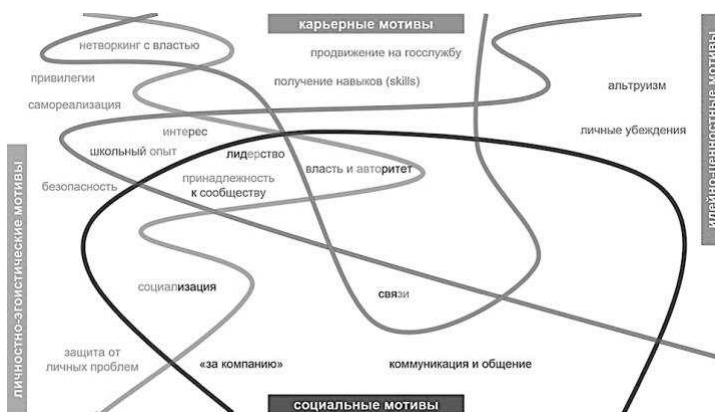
карьерные мотивы

нетворкинг с властью

продвижение на госслужбу

привилегии

получение навыков (skills)

альтруизм

самореализация

интерес

личные убеждения

школьный опыт

лидерство

власть и авторитет

безопасность

принадлежность к сообществу

социализация

связи

защита от личных проблем

«за компанию»

коммуникация и общение

социальные мотивы

личностно-эгоистические мотивы

идейно-ценностные мотивы